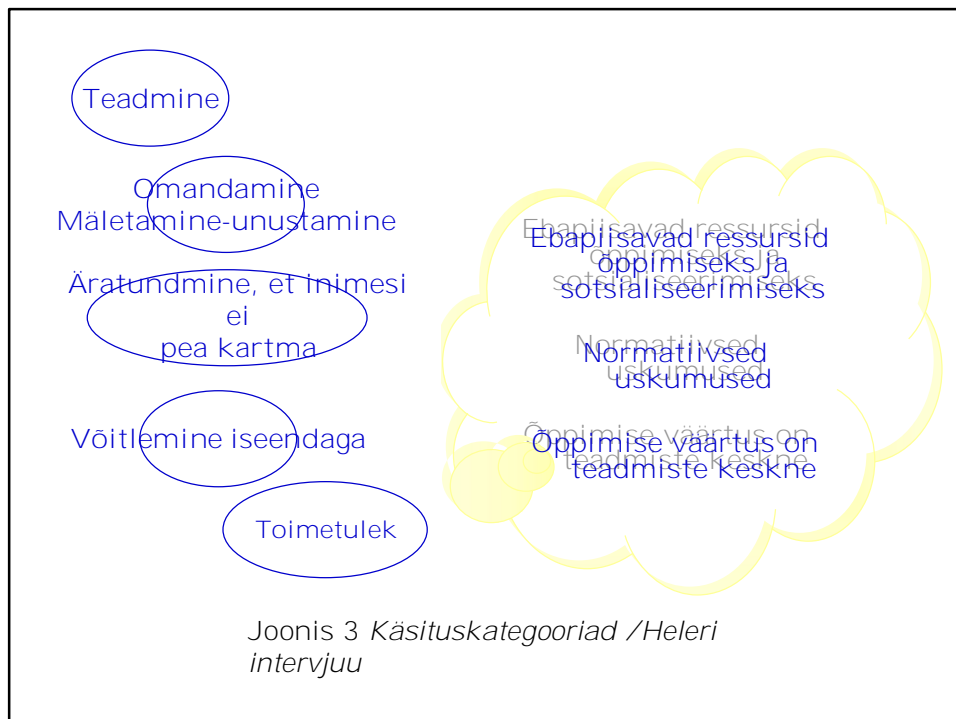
Teadmine

Omandamine
Mäletamine-unustamine

Äratundmine, et inimesi ei pea kartma

Võitlemine iseendaga

Toimetulek

Ebapiisavad ressursid õppimiseks ja sotsialiseerimiseks

Normatiivsed uskumused

Õppimise väärtus on teadmiste keskne

Joonis 3 *Käsituskategooriad /Heleri intervjuu*